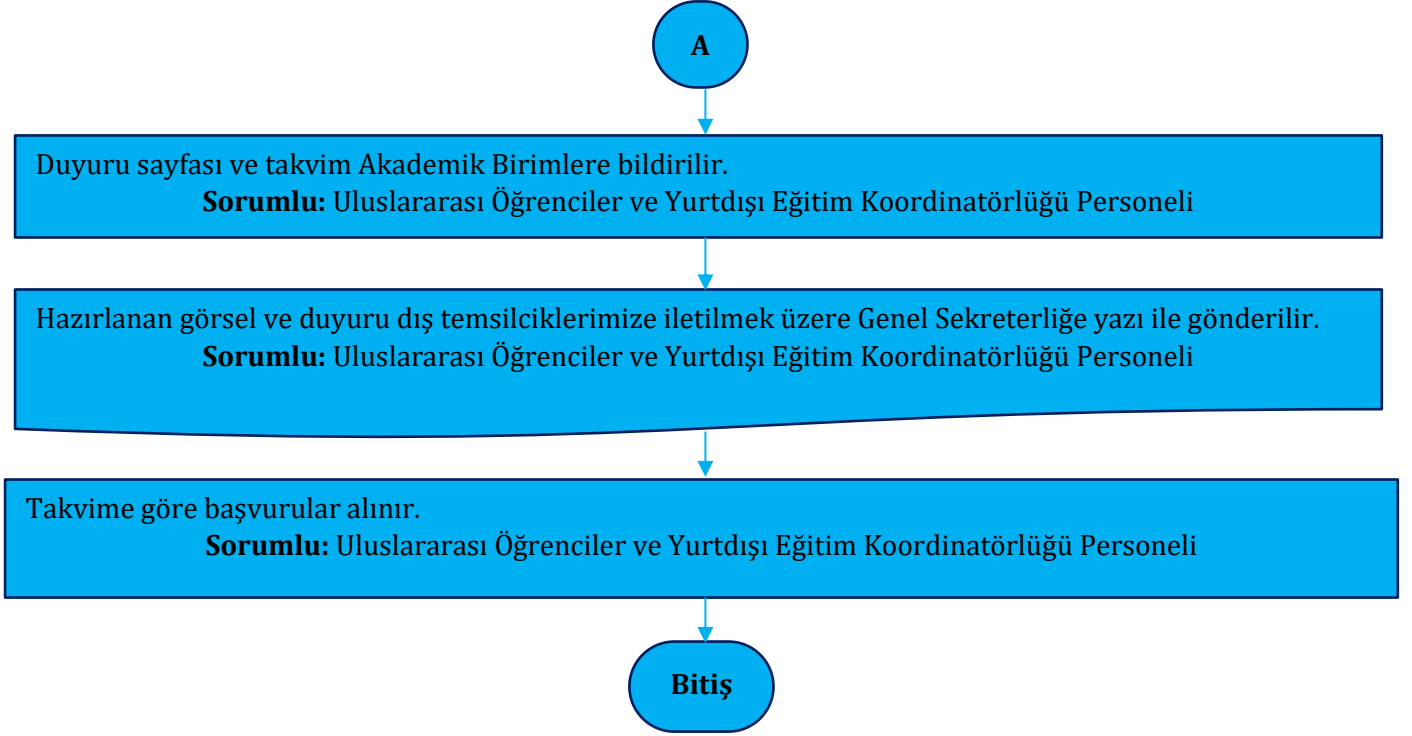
A

Duyuru sayfası ve takvim Akademik Birimlere bildirilir.
Sorumlu: Uluslararası Öğrenciler ve Yurtdışı Eğitim Koordinatörlüğü Personeli

Hazırlanan görsel ve duyuru dış temsilciklerimize iletilmek üzere Genel Sekreterliğe yazı ile gönderilir.
Sorumlu: Uluslararası Öğrenciler ve Yurtdışı Eğitim Koordinatörlüğü Personeli

Takvime göre başvurular alınır.
Sorumlu: Uluslararası Öğrenciler ve Yurtdışı Eğitim Koordinatörlüğü Personeli

Bitiş